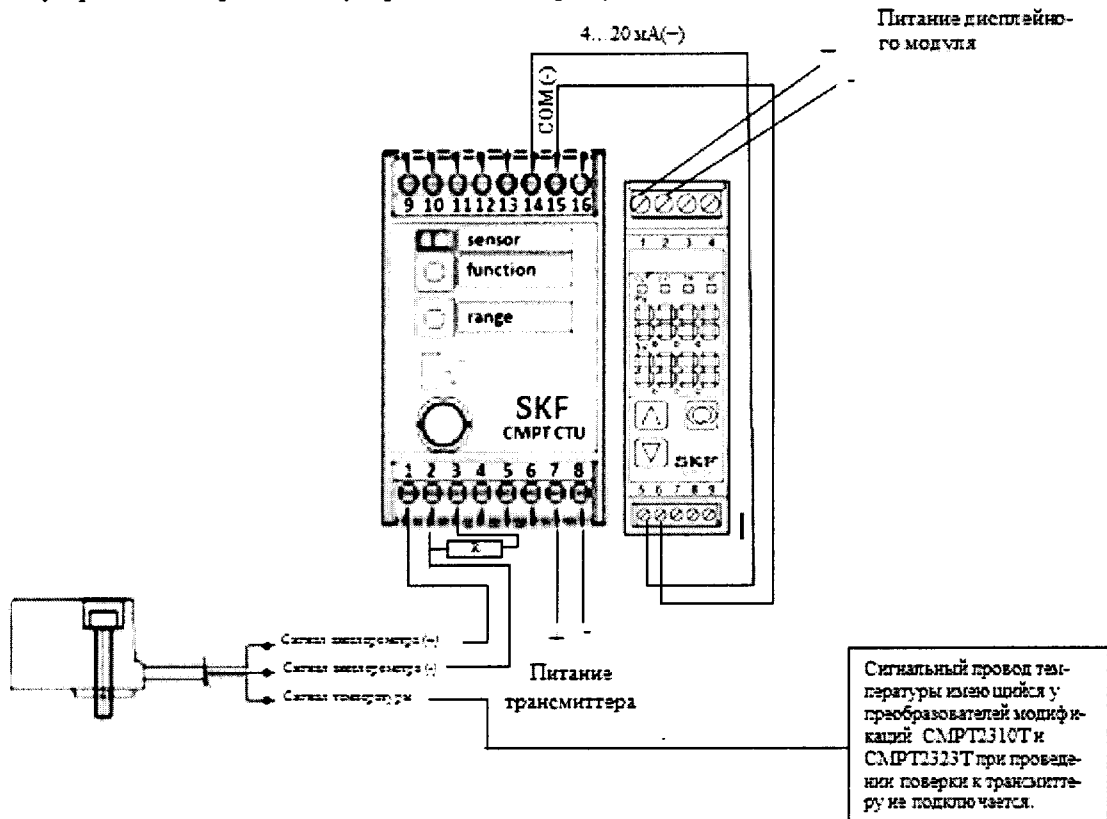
4...20 мА(−)

Питание дисплейного модуля

COM(-)

9 10 11 12 13 14 15 16

sensor

function

range

SKF
CMPT CTU

1 2 3 4 5 6 7 8

R

1 2 3 4

SKF

5 6 7 8 9

Сигнал акселерометра (−)
Сигнал акселерометра (+)
Сигнал температуры

Питание трансмиттера

Сигнальный провод температуры имеющийся у преобразователей модификаций CMPT2310T и CMPT2323T при проведении поверки к трансмиттеру не подключается.